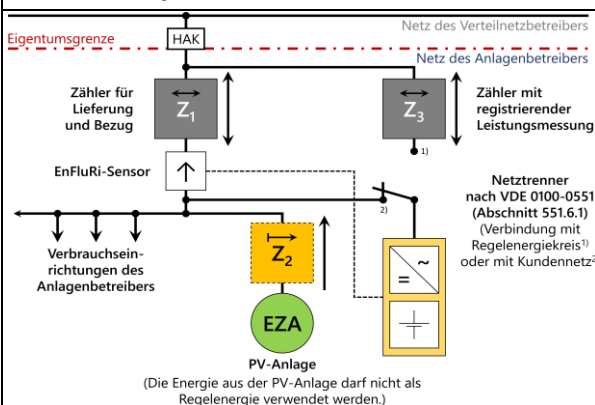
Netz des Verteilnetzbetreibers

Eigentumsgrenze

HAK

Netz des Anlagenbetreibers

Zähler für Lieferung und Bezug

$Z_1$

$Z_3$

Zähler mit registrierender Leistungsmessung

1)

EnFluRi-Sensor

Netztrenner nach VDE 0100-0551 (Abschnitt 551.6.1) (Verbindung mit Regelenergiekreis$^{1)}$ oder mit Kundennetz$^{2}$

2)

Verbrauchseinrichtungen des Anlagenbetreibers

$Z_2$

=

~

EZA

PV-Anlage

(Die Energie aus der PV-Anlage darf nicht als Regelenergie verwendet werden.)